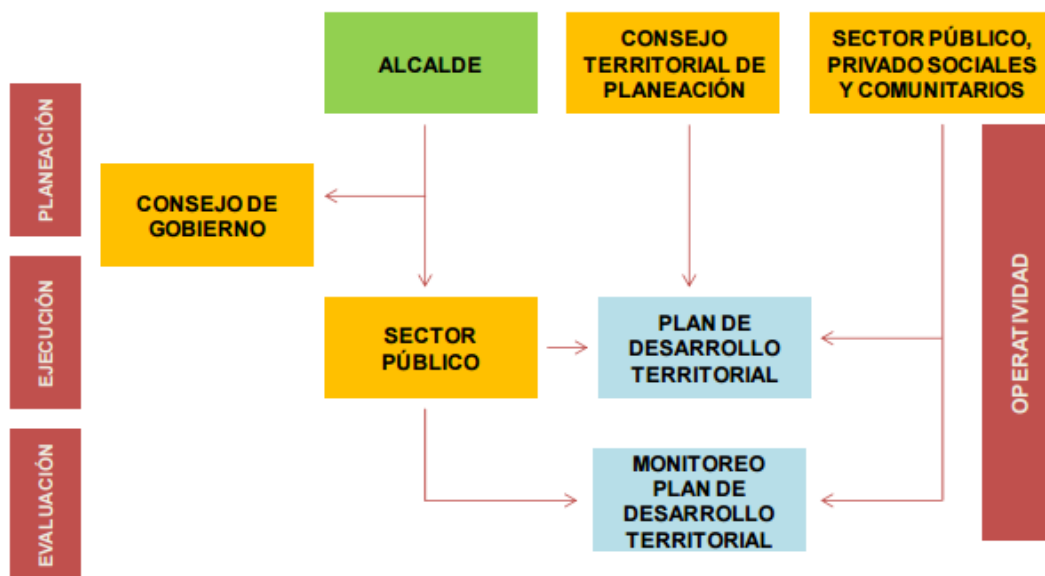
ALCALDE

CONSEJO TERRITORIAL DE PLANEACIÓN

SECTOR PÚBLICO, PRIVADO SOCIALES Y COMUNITARIOS

PLANEACIÓN

CONSEJO DE GOBIERNO

EJECUCIÓN

SECTOR PÚBLICO

PLAN DE DESARROLLO TERRITORIAL

OPERATIVIDAD

EVALUACIÓN

MONITOREO PLAN DE DESARROLLO TERRITORIAL